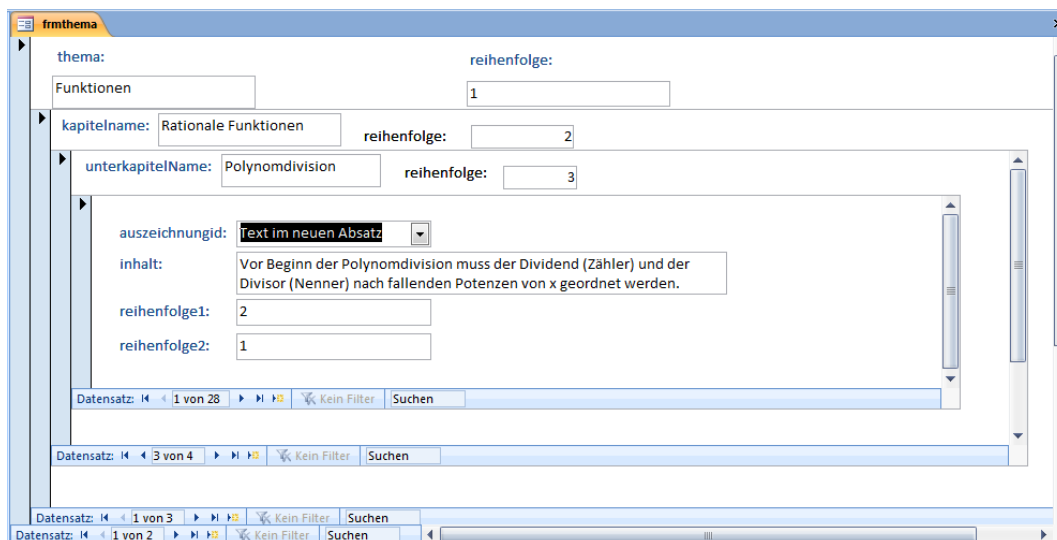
frmthema

thema:
Funktionen

reihenfolge:
1

kapitelname: Rationale Funktionen
reihenfolge: 2

unterkapitelName: Polynomdivision
reihenfolge: 3

auszeichnungid: Text im neuen Absatz
inhalt: Vor Beginn der Polynomdivision muss der Dividend (Zähler) und der Divisor (Nenner) nach fallenden Potenzen von x geordnet werden.
reihenfolge1: 2
reihenfolge2: 1

Datensatz: 1 von 28 Kein Filter Suchen

Datensatz: 3 von 4 Kein Filter Suchen

Datensatz: 1 von 3 Kein Filter Suchen

Datensatz: 1 von 2 Kein Filter Suchen